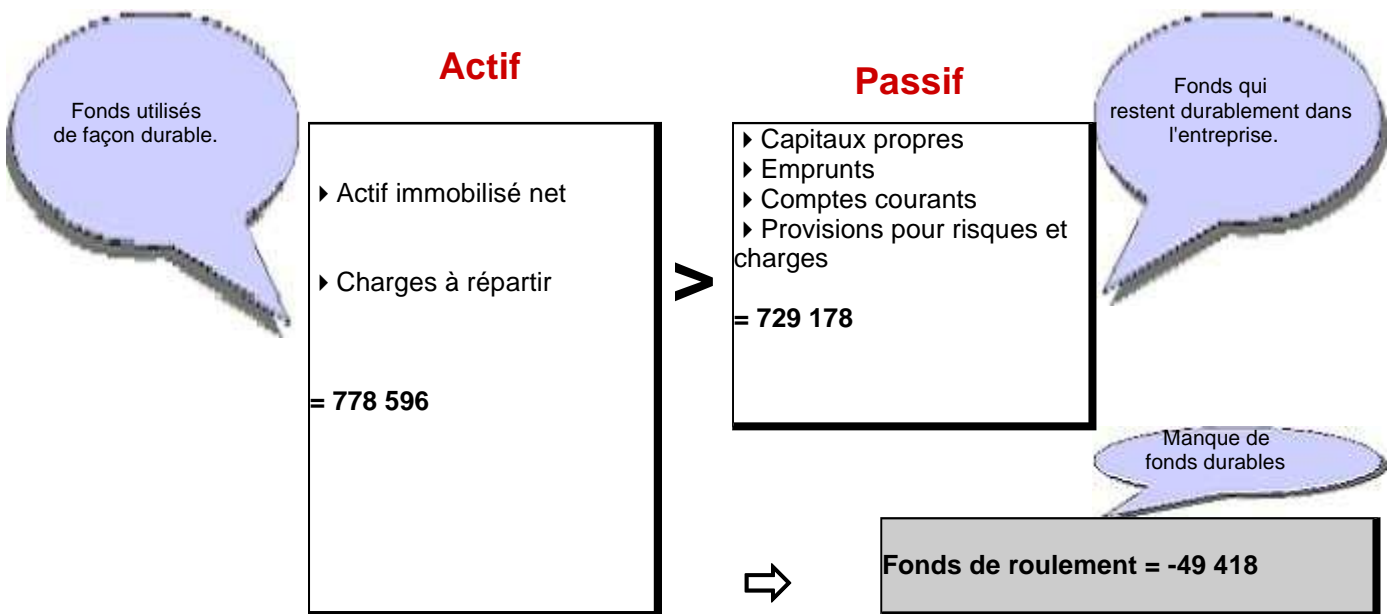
Fonds utilisés de façon durable.

Actif

Actif immobilisé net

Charges à répartir

= 778 596

>

Passif

Capitaux propres
Emprunts
Comptes courants
Provisions pour risques et charges

= 729 178

Fonds qui restent durablement dans l'entreprise.

Manque de fonds durables

⇨

Fonds de roulement = -49 418